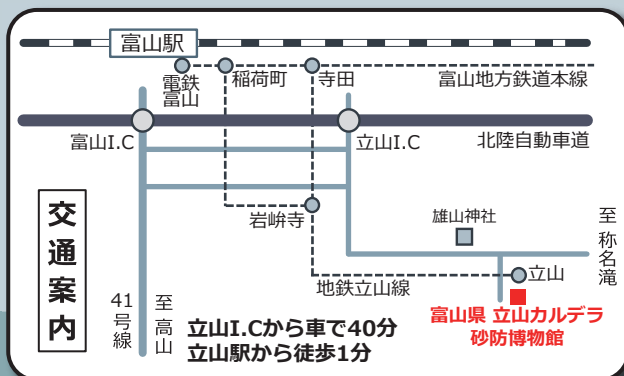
富山駅

電鉄富山

稲荷町

寺田

富山地方鉄道本線

富山I.C

立山I.C

北陸自動車道

交通案内

岩峅寺

雄山神社

至称名滝

立山

地鉄立山線

富山県 立山カルデラ砂防博物館

41号線

至高山

立山I.Cから車で40分
立山駅から徒歩1分